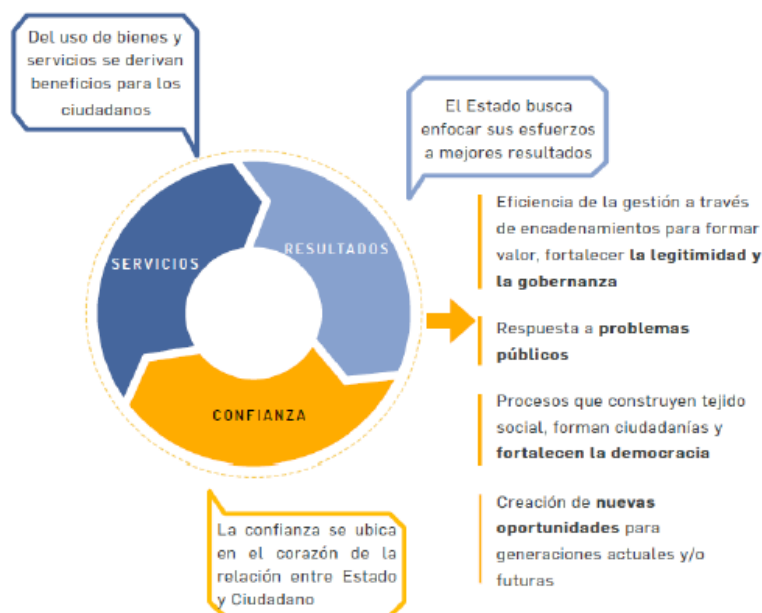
Del uso de bienes y servicios se derivan beneficios para los ciudadanos

El Estado busca enfocar sus esfuerzos a mejores resultados

SERVICIOS

RESULTADOS

CONFIANZA

La confianza se ubica en el corazón de la relación entre Estado y Ciudadano

Eficiencia de la gestión a través de encadenamientos para formar valor, fortalecer **la legitimidad y la gobernanza**

Respuesta a **problemas públicos**

Procesos que construyen tejido social, forman ciudadanías y **fortalecen la democracia**

Creación de **nuevas oportunidades** para generaciones actuales y/o futuras